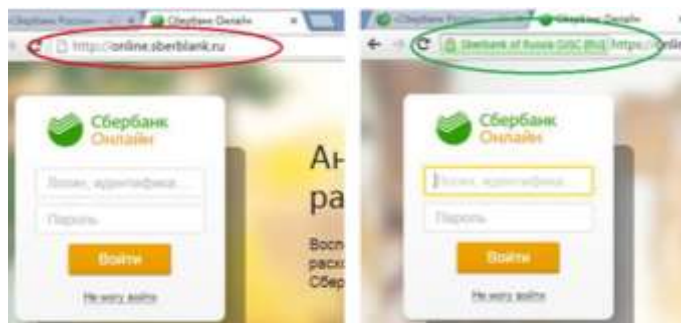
Сбербанк России × Сбербанк Онлайн ×

http://online.sberblank.ru

Сбербанк Онлайн

Логин, идентифика...

Пароль

Войти

Не могу войти

Ан
ра

Восп
раск
Сбер

Сбербанк России × Сбербанк Онлайн ×

Sberbank of Russia OJSC (RU) https://onli

Сбербанк Онлайн

Логин, идентифика...

Пароль

Войти

Не могу войти